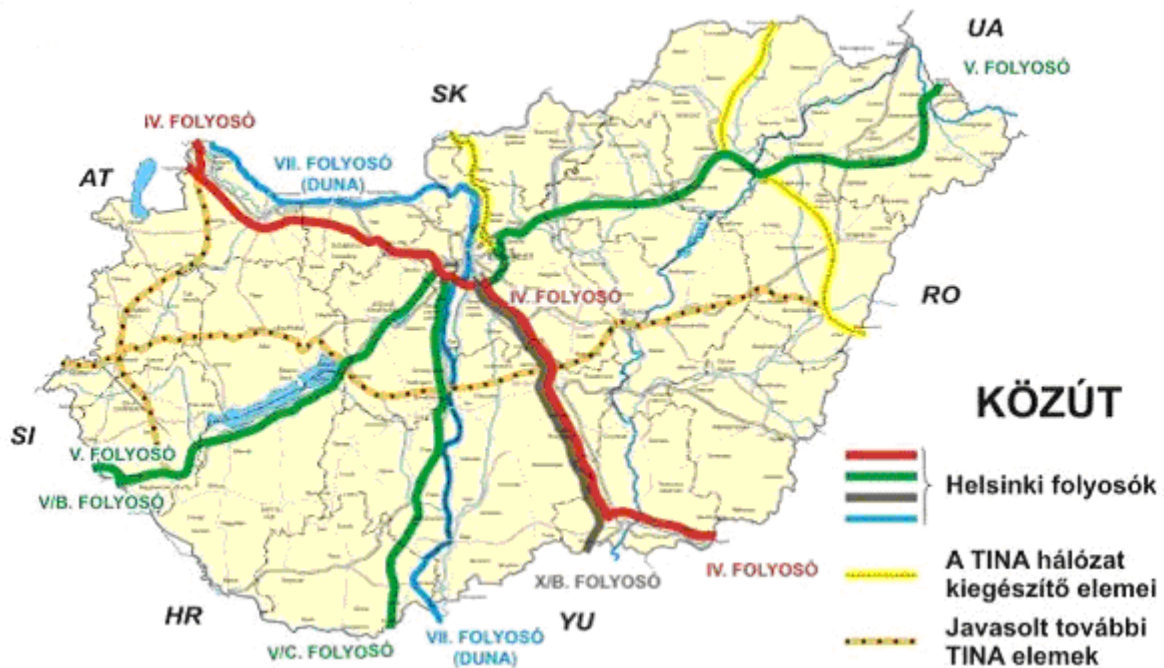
UA
V. FOLYOSÓ
SK
IV. FOLYOSÓ
VII. FOLYOSÓ (DUNA)
AT
IV. FOLYOSÓ
RO
KÖZÚT
SI
V. FOLYOSÓ
V/B. FOLYOSÓ
Helsinki folyosók
X/B. FOLYOSÓ
IV. FOLYOSÓ
A TINA hálózat kiegészítő elemei
HR
YU
V/C. FOLYOSÓ
VII. FOLYOSÓ (DUNA)
Javasolt további TINA elemek